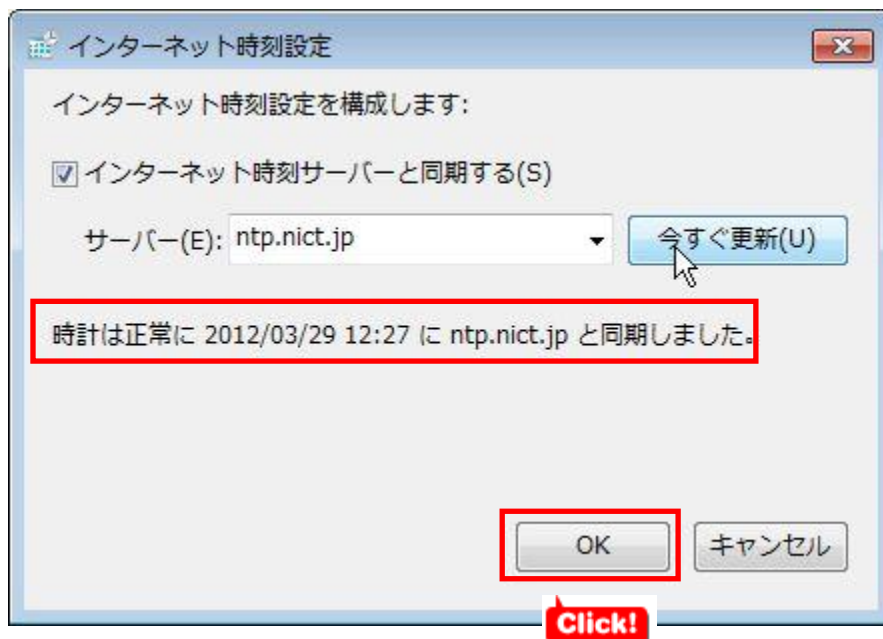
インターネット時刻設定

インターネット時刻設定を構成します:

インターネット時刻サーバーと同期する(S)

サーバー(E): ntp.nict.jp

今すぐ更新(U)

時計は正常に 2012/03/29 12:27 に ntp.nict.jp と同期しました。

OK

キャンセル

Click!